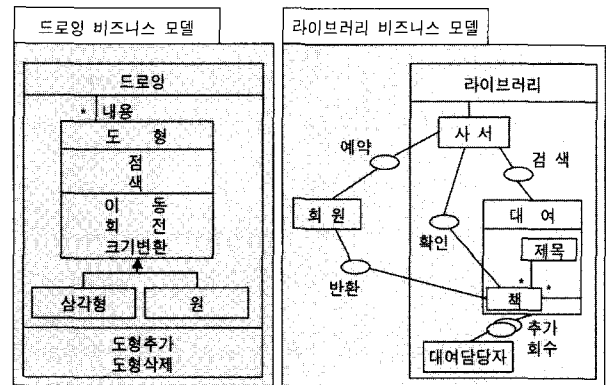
드로잉 비즈니스 모델

드로잉

* 내용

도 형

점
색

이 동
회 전
크기변환

삼각형

원

도형추가
도형삭제

라이브러리 비즈니스 모델

라이브러리

사 서

예약

검 색

회 원

확인

대 여

제목

반환

*

책

*

추가
회수

대여담당자